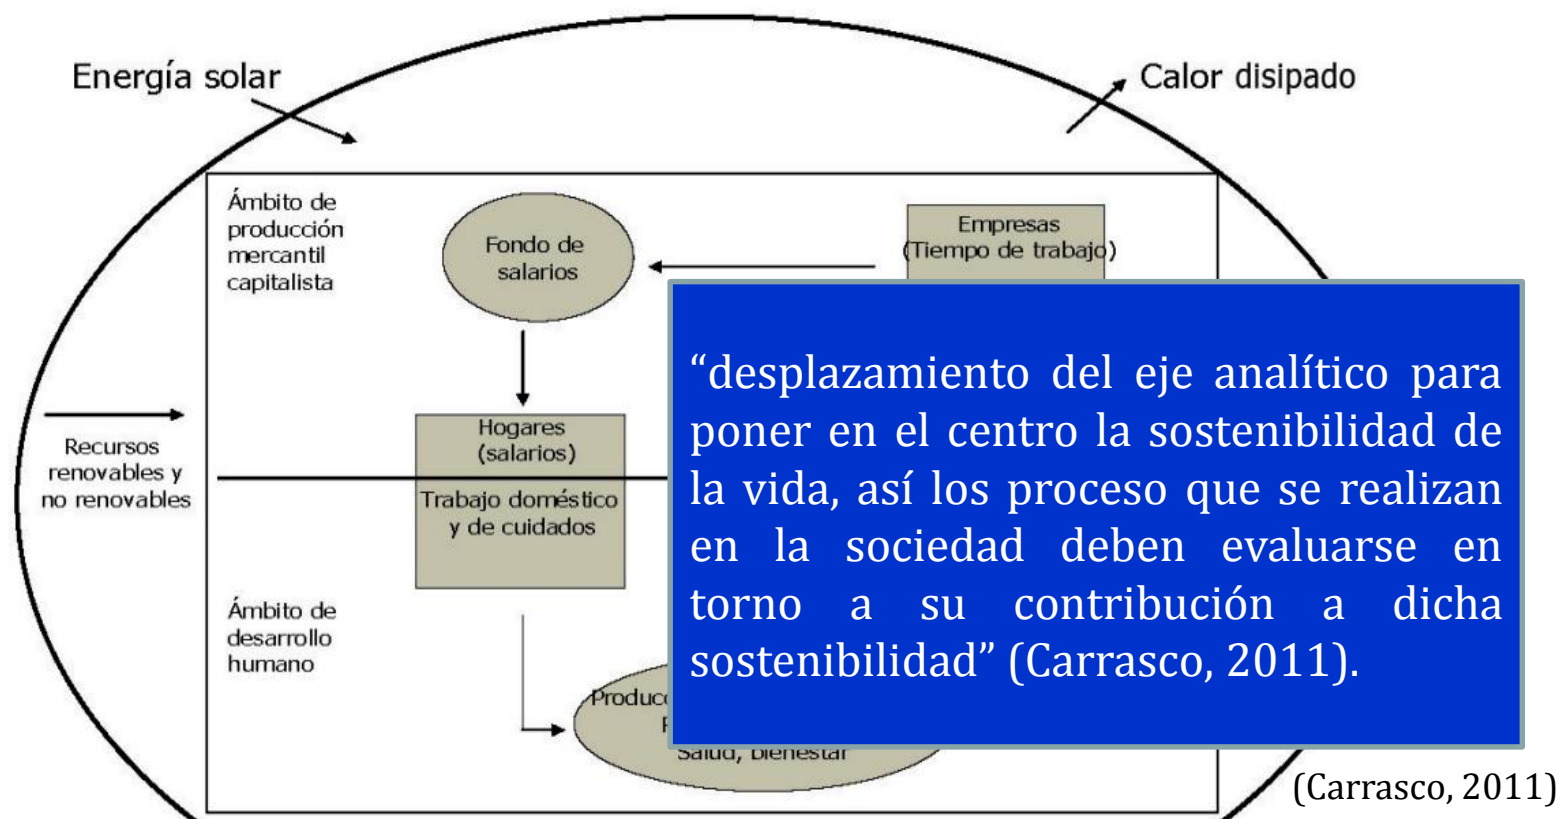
Energía solar

Calor disipado

Ámbito de producción mercantil capitalista

Fondo de salarios

Empresas (Tiempo de trabajo)

Recursos renovables y no renovables

Hogares (salarios)

Trabajo doméstico y de cuidados

Ámbito de desarrollo humano

Produc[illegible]

P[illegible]

Salud, bienestar

“desplazamiento del eje analítico para poner en el centro la sostenibilidad de la vida, así los proceso que se realizan en la sociedad deben evaluarse en torno a su contribución a dicha sostenibilidad” (Carrasco, 2011).

(Carrasco, 2011)